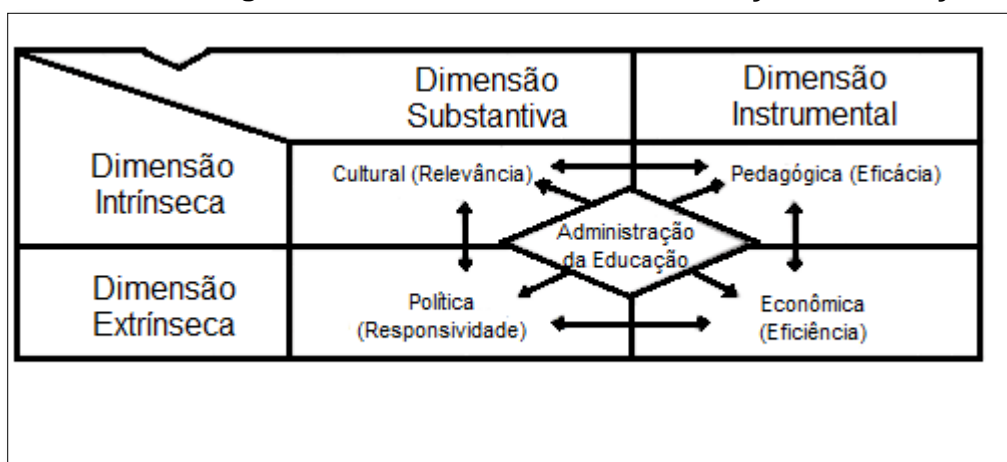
| | Dimensão Substantiva | Dimensão Instrumental |
|---|---|---|
| Dimensão Intrínseca | Cultural (Relevância) | Pedagógica (Eficácia) |
| Dimensão Extrínseca | Política (Responsividade) | Econômica (Eficiência) |

Administração da Educação